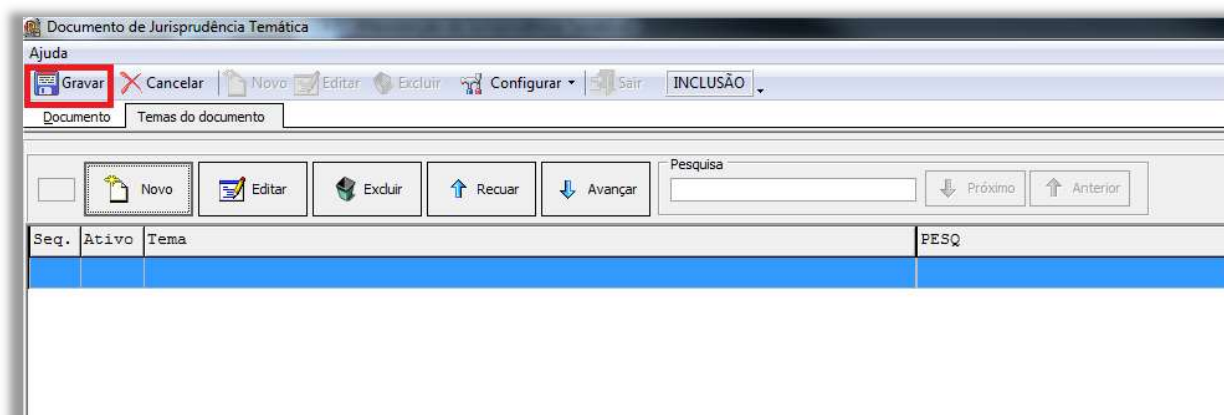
Documento de Jurisprudência Temática

Ajuda

Gravar Cancelar Novo Editar Excluir Configurar Sair INCLUSÃO

Documento Temas do documento

Novo Editar Excluir Recuar Avançar

Pesquisa

Próximo Anterior

| Seq. | Ativo | Tema | PESQ |
|---|---|---|---|
| | | | |